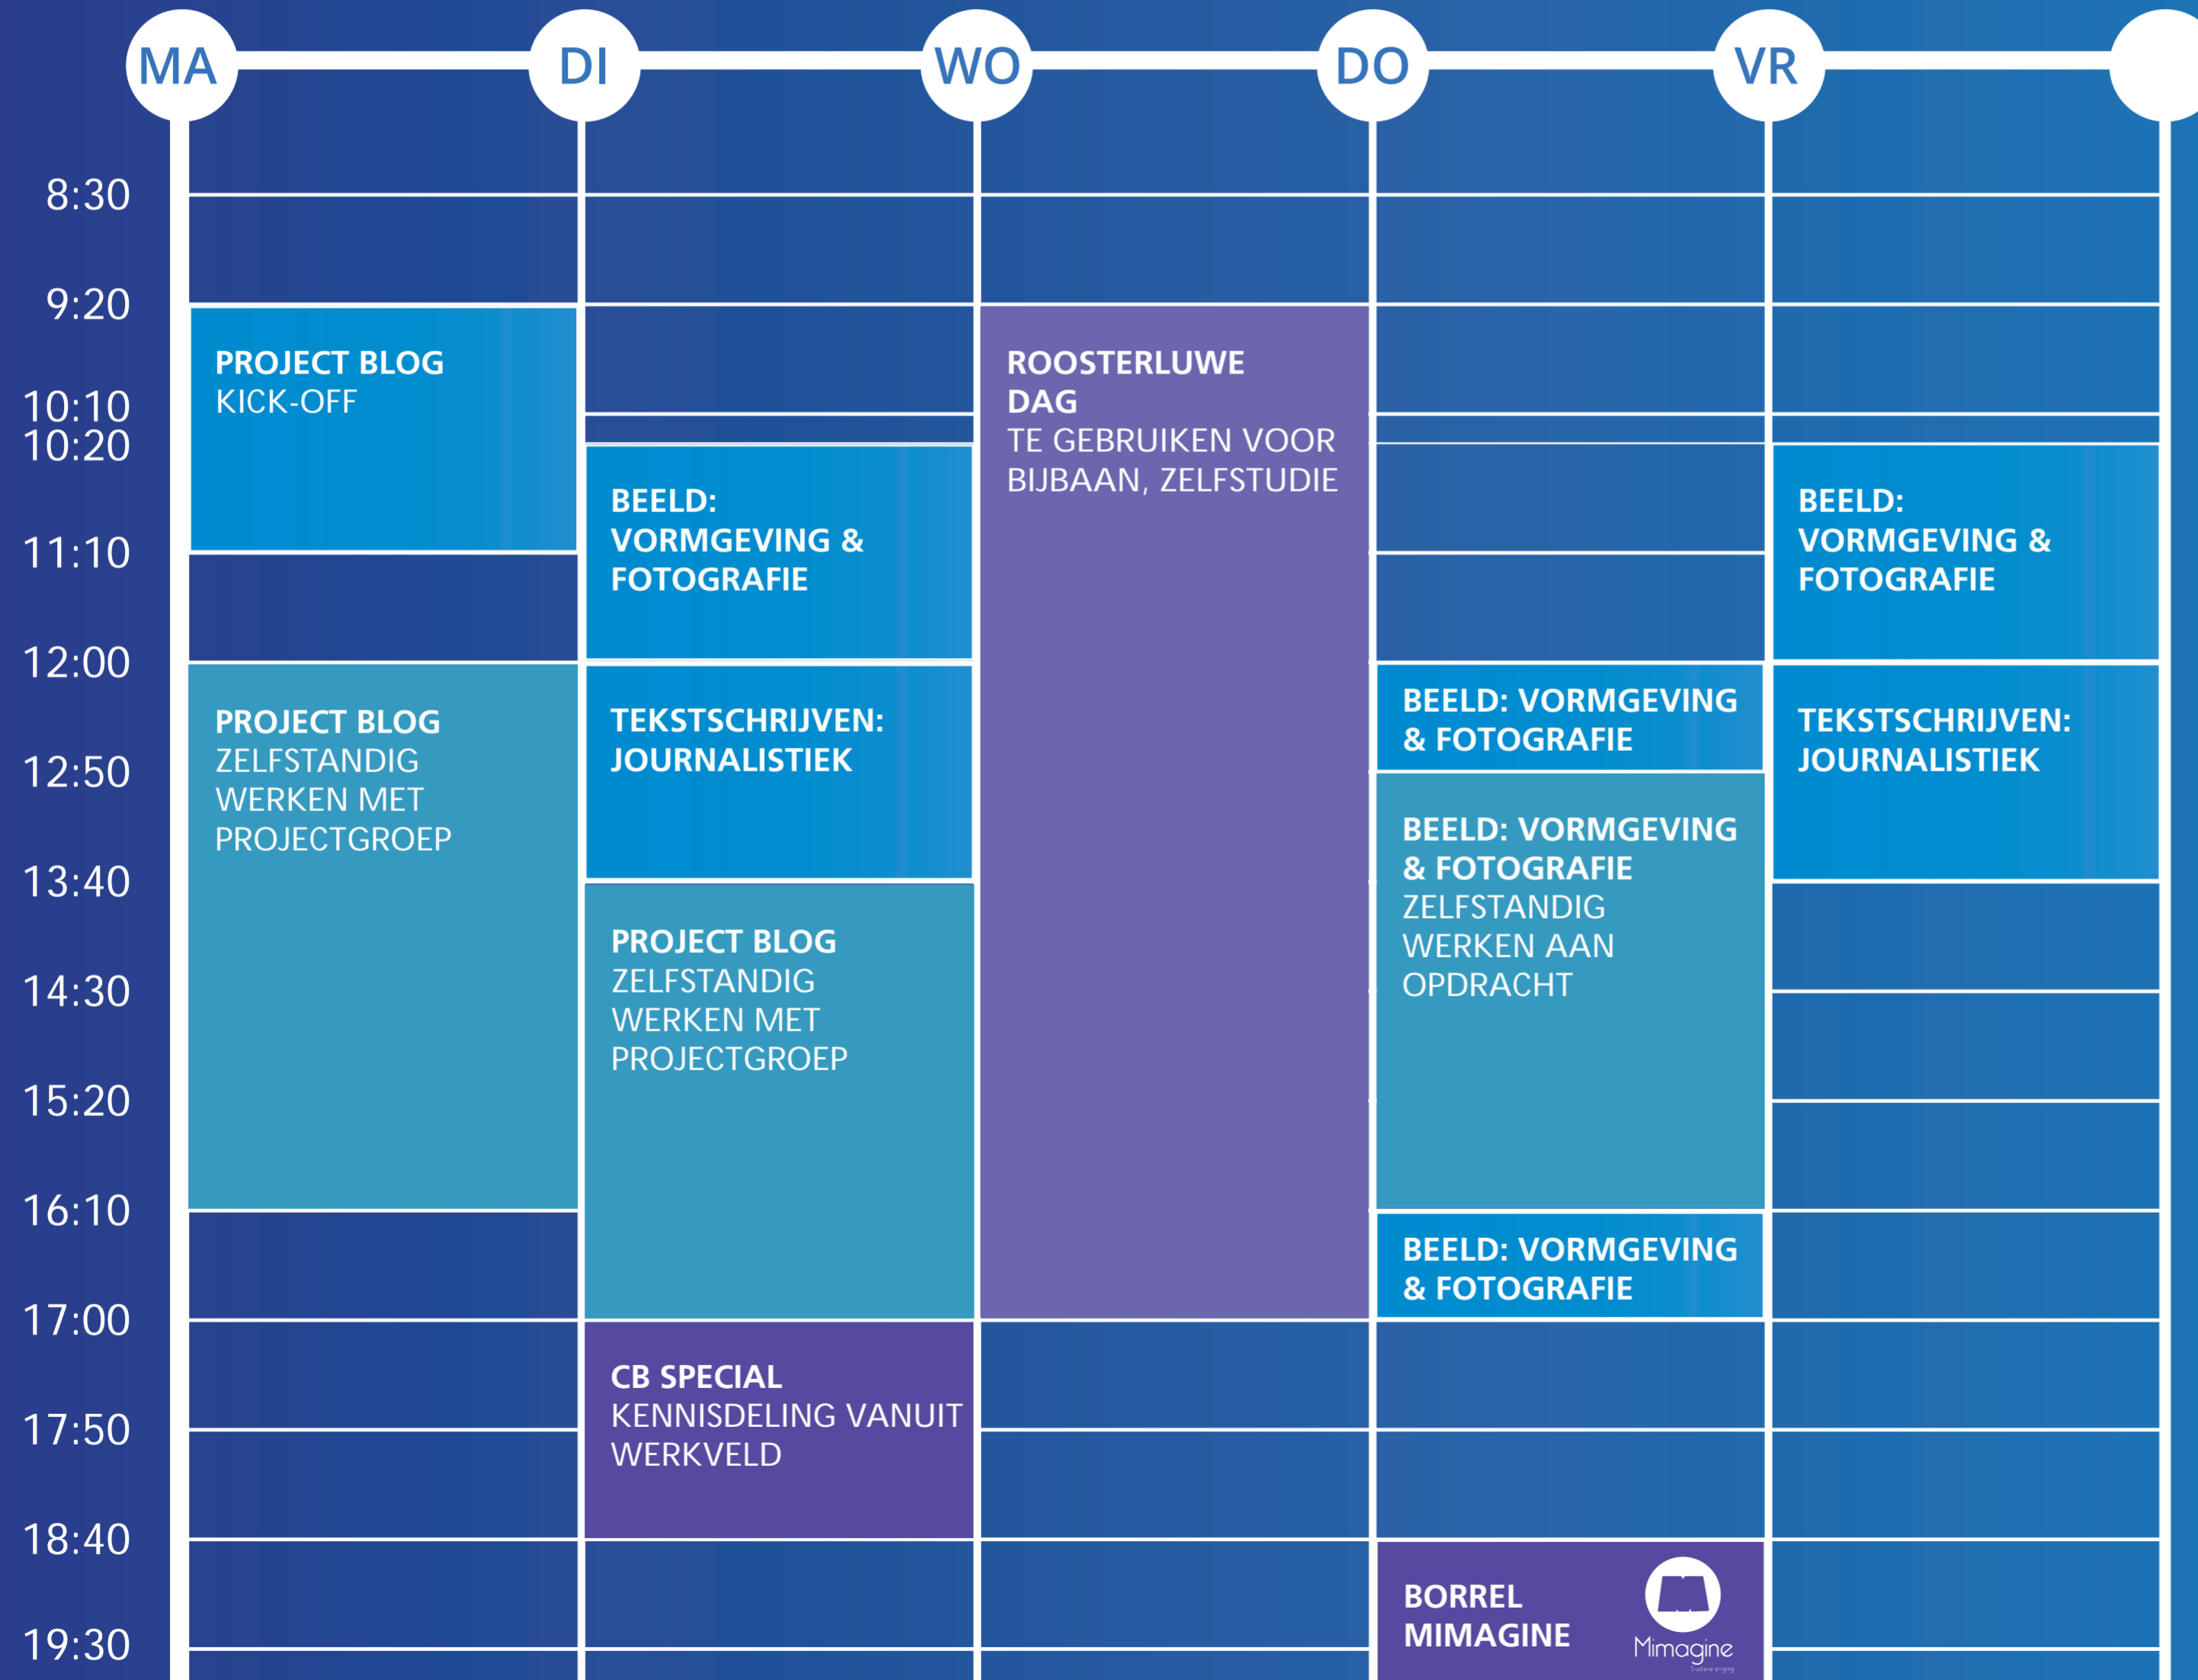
MA DI WO DO VR

8:30
9:20
10:10
10:20
11:10
12:00
12:50
13:40
14:30
15:20
16:10
17:00
17:50
18:40
19:30

PROJECT BLOG
KICK-OFF

PROJECT BLOG
ZELFSTANDIG WERKEN MET PROJECTGROEP

BEELD: VORMGEVING & FOTOGRAFIE

TEKSTSCHRIJVEN: JOURNALISTIEK

PROJECT BLOG
ZELFSTANDIG WERKEN MET PROJECTGROEP

CB SPECIAL
KENNISDELING VANUIT WERKVELD

ROOSTERLUWE DAG
TE GEBRUIKEN VOOR BIJBAAN, ZELFSTUDIE

BEELD: VORMGEVING & FOTOGRAFIE

BEELD: VORMGEVING & FOTOGRAFIE
ZELFSTANDIG WERKEN AAN OPDRACHT

BEELD: VORMGEVING & FOTOGRAFIE

BORREL MIMAGINE
Mimagine

BEELD: VORMGEVING & FOTOGRAFIE

TEKSTSCHRIJVEN: JOURNALISTIEK